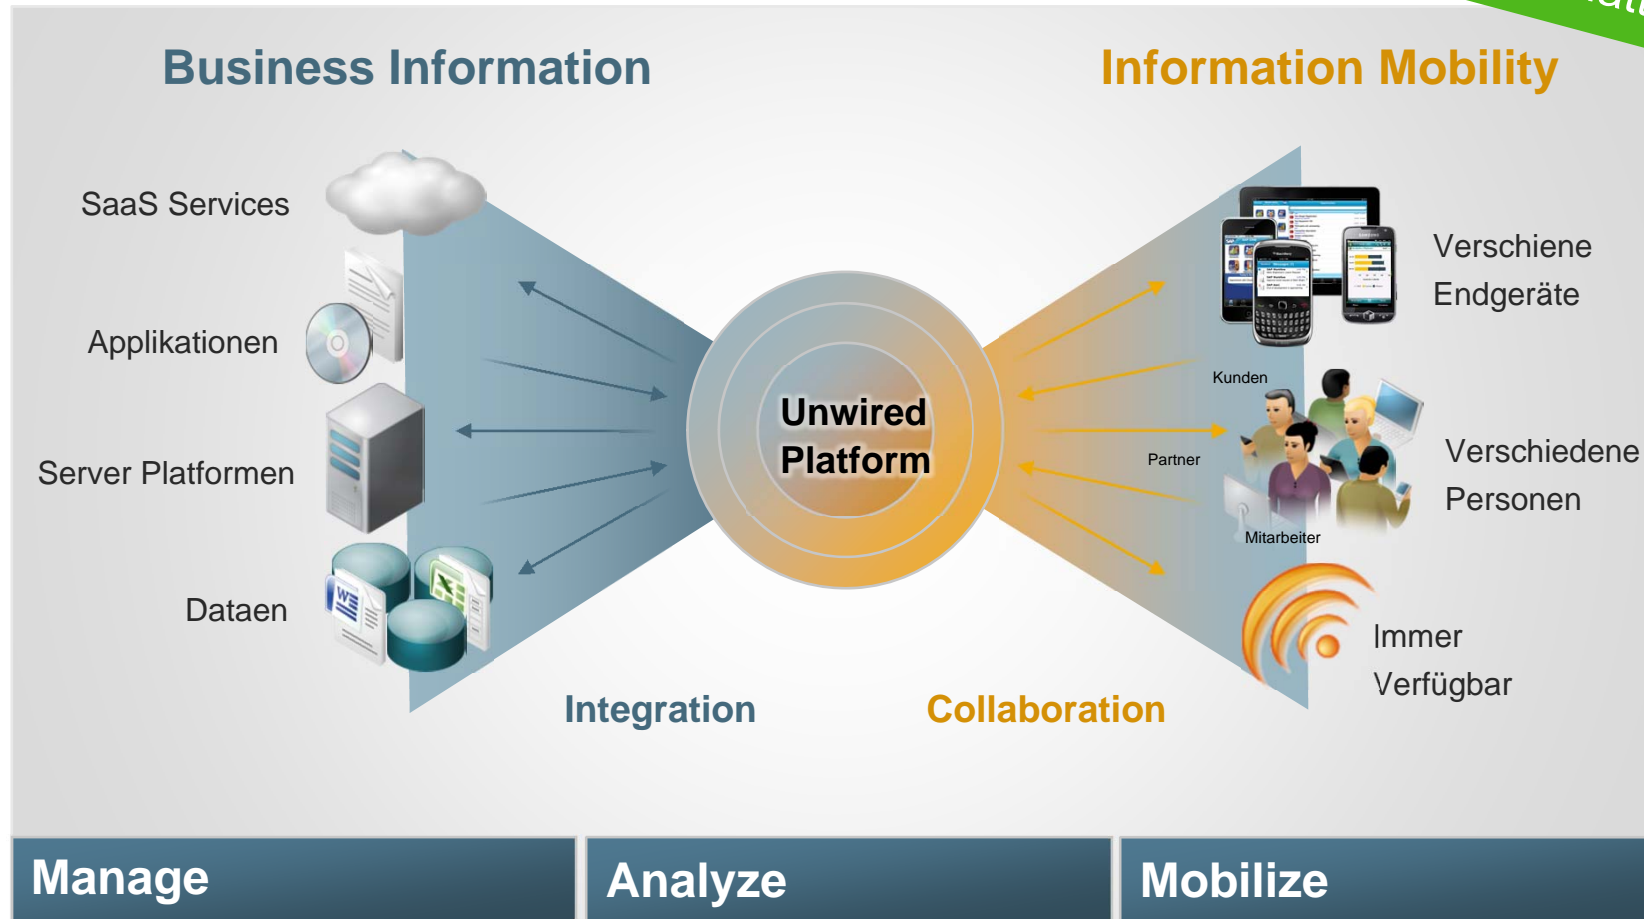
Business Information

Information Mobility

SaaS Services

Applikationen

Server Platformen

Dataen

Unwired Platform

Verschiene Endgeräte

Kunden

Partner

Mitarbeiter

Verschiedene Personen

Immer Verfügbar

Integration

Collaboration

Manage

Analyze

Mobilize